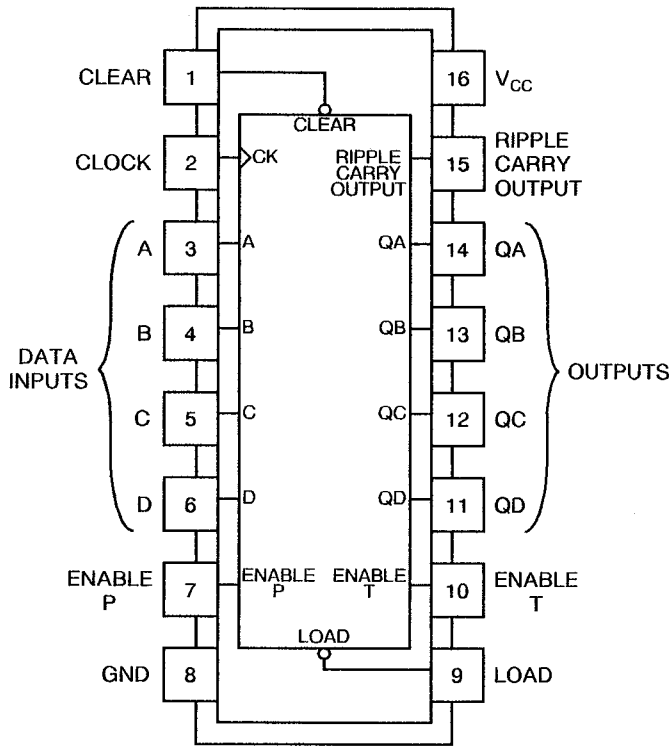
CLEAR 1
CLEAR
16 $V_{CC}$

CLOCK 2
CK
RIPPLE CARRY OUTPUT
15 RIPPLE CARRY OUTPUT

A 3 A
QA 14 QA

B 4 B
QB 13 QB

DATA INPUTS
OUTPUTS

C 5 C
QC 12 QC

D 6 D
QD 11 QD

ENABLE P 7
ENABLE P
ENABLE T
10 ENABLE T

LOAD
GND 8
9 LOAD